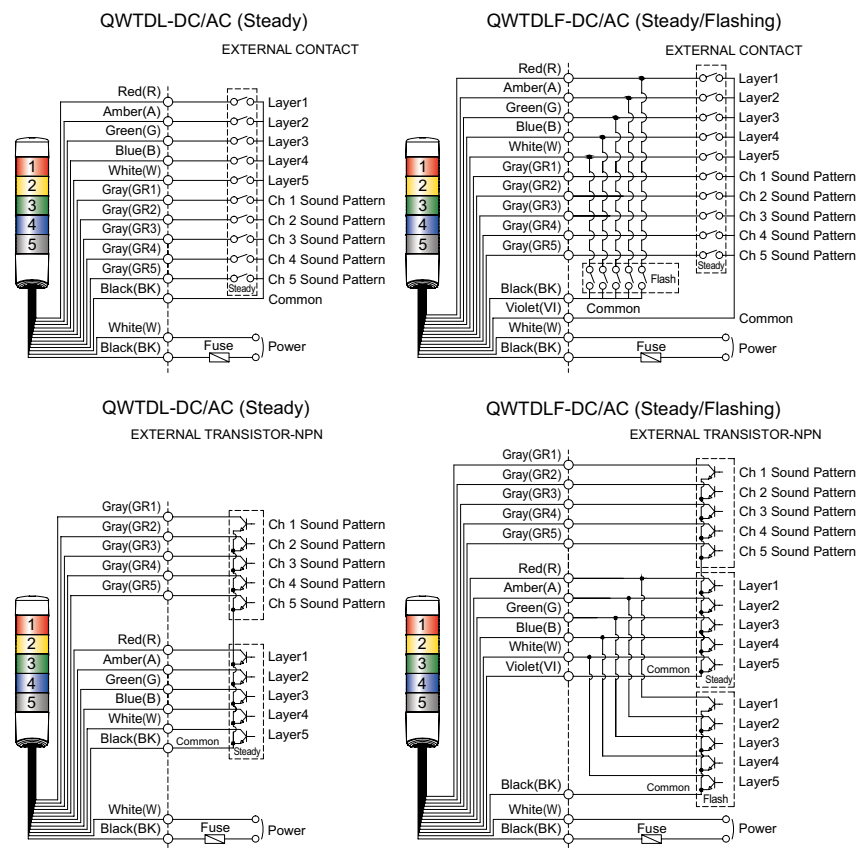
QWTDL-DC/AC (Steady)

EXTERNAL CONTACT

1
2
3
4
5

Red(R)
Amber(A)
Green(G)
Blue(B)
White(W)
Gray(GR1)
Gray(GR2)
Gray(GR3)
Gray(GR4)
Gray(GR5)
Black(BK)
White(W)
Black(BK)

Fuse

Layer1
Layer2
Layer3
Layer4
Layer5
Ch 1 Sound Pattern
Ch 2 Sound Pattern
Ch 3 Sound Pattern
Ch 4 Sound Pattern
Ch 5 Sound Pattern
Steady
Common
Power

QWTDLF-DC/AC (Steady/Flashing)

EXTERNAL CONTACT

1
2
3
4
5

Red(R)
Amber(A)
Green(G)
Blue(B)
White(W)
Gray(GR1)
Gray(GR2)
Gray(GR3)
Gray(GR4)
Gray(GR5)
Black(BK)
Violet(VI)
White(W)
Black(BK)

Flash
Common
Fuse

Layer1
Layer2
Layer3
Layer4
Layer5
Ch 1 Sound Pattern
Ch 2 Sound Pattern
Ch 3 Sound Pattern
Ch 4 Sound Pattern
Ch 5 Sound Pattern
Steady
Common
Power

QWTDL-DC/AC (Steady)

EXTERNAL TRANSISTOR-NPN

1
2
3
4
5

Gray(GR1)
Gray(GR2)
Gray(GR3)
Gray(GR4)
Gray(GR5)
Ch 1 Sound Pattern
Ch 2 Sound Pattern
Ch 3 Sound Pattern
Ch 4 Sound Pattern
Ch 5 Sound Pattern
Red(R)
Amber(A)
Green(G)
Blue(B)
White(W)
Black(BK)
Common
Steady
Layer1
Layer2
Layer3
Layer4
Layer5
White(W)
Black(BK)
Fuse
Power

QWTDLF-DC/AC (Steady/Flashing)

EXTERNAL TRANSISTOR-NPN

1
2
3
4
5

Gray(GR1)
Gray(GR2)
Gray(GR3)
Gray(GR4)
Gray(GR5)
Ch 1 Sound Pattern
Ch 2 Sound Pattern
Ch 3 Sound Pattern
Ch 4 Sound Pattern
Ch 5 Sound Pattern
Red(R)
Amber(A)
Green(G)
Blue(B)
White(W)
Violet(VI)
Common
Steady
Layer1
Layer2
Layer3
Layer4
Layer5
Layer1
Layer2
Layer3
Layer4
Layer5
Black(BK)
Common
Flash
White(W)
Black(BK)
Fuse
Power